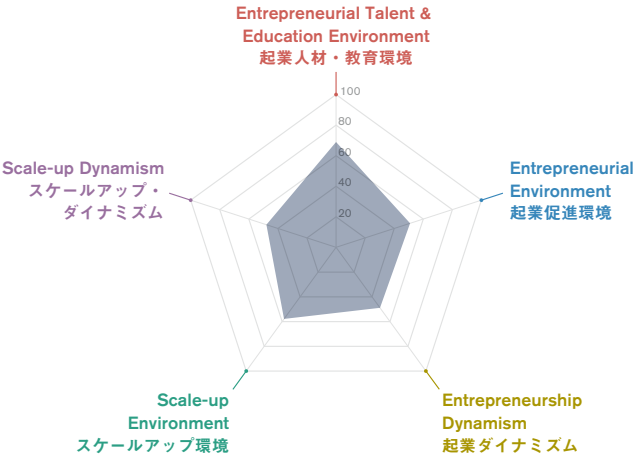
Entrepreneurial Talent & Education Environment
起業人材・教育環境

100
80
60
40
20

Entrepreneurial Environment
起業促進環境

Scale-up Dynamism
スケールアップ・ダイナミズム

Scale-up Environment
スケールアップ環境

Entrepreneurship Dynamism
起業ダイナミズム